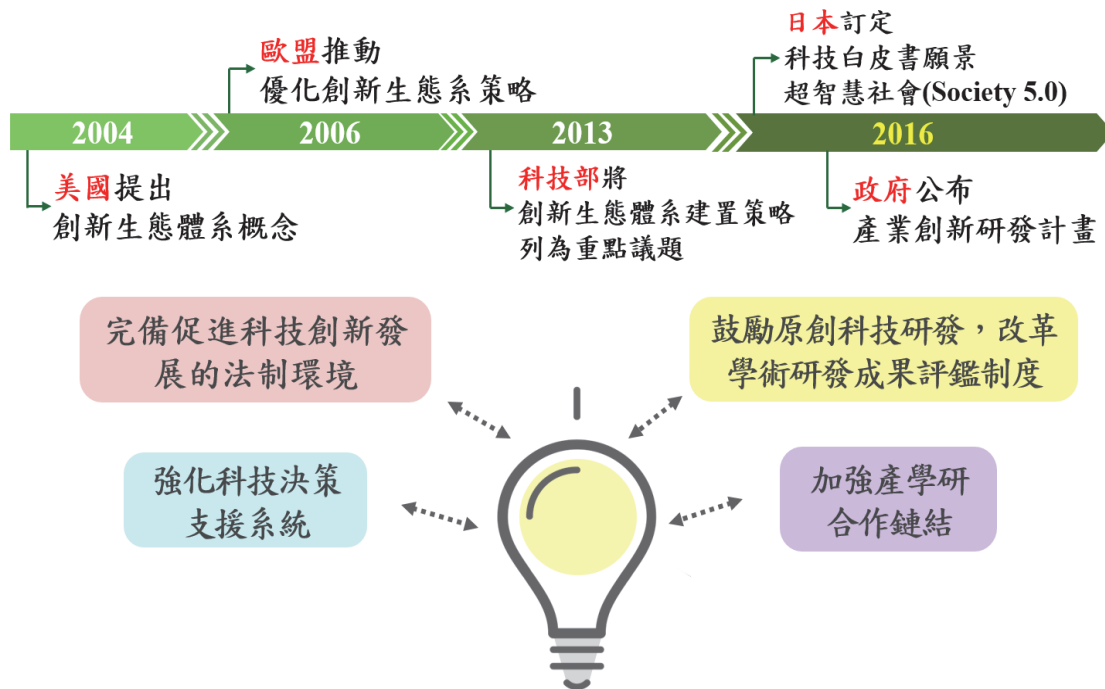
歐盟推動
優化創新生態系策略

日本訂定
科技白皮書願景
超智慧社會(Society 5.0)

2004

2006

2013

2016

美國提出
創新生態體系概念

科技部將
創新生態體系建置策略
列為重點議題

政府公布
產業創新研發計畫

完備促進科技創新發展的法制環境

鼓勵原創科技研發，改革學術研發成果評鑑制度

強化科技決策支援系統

加強產學研合作鏈結